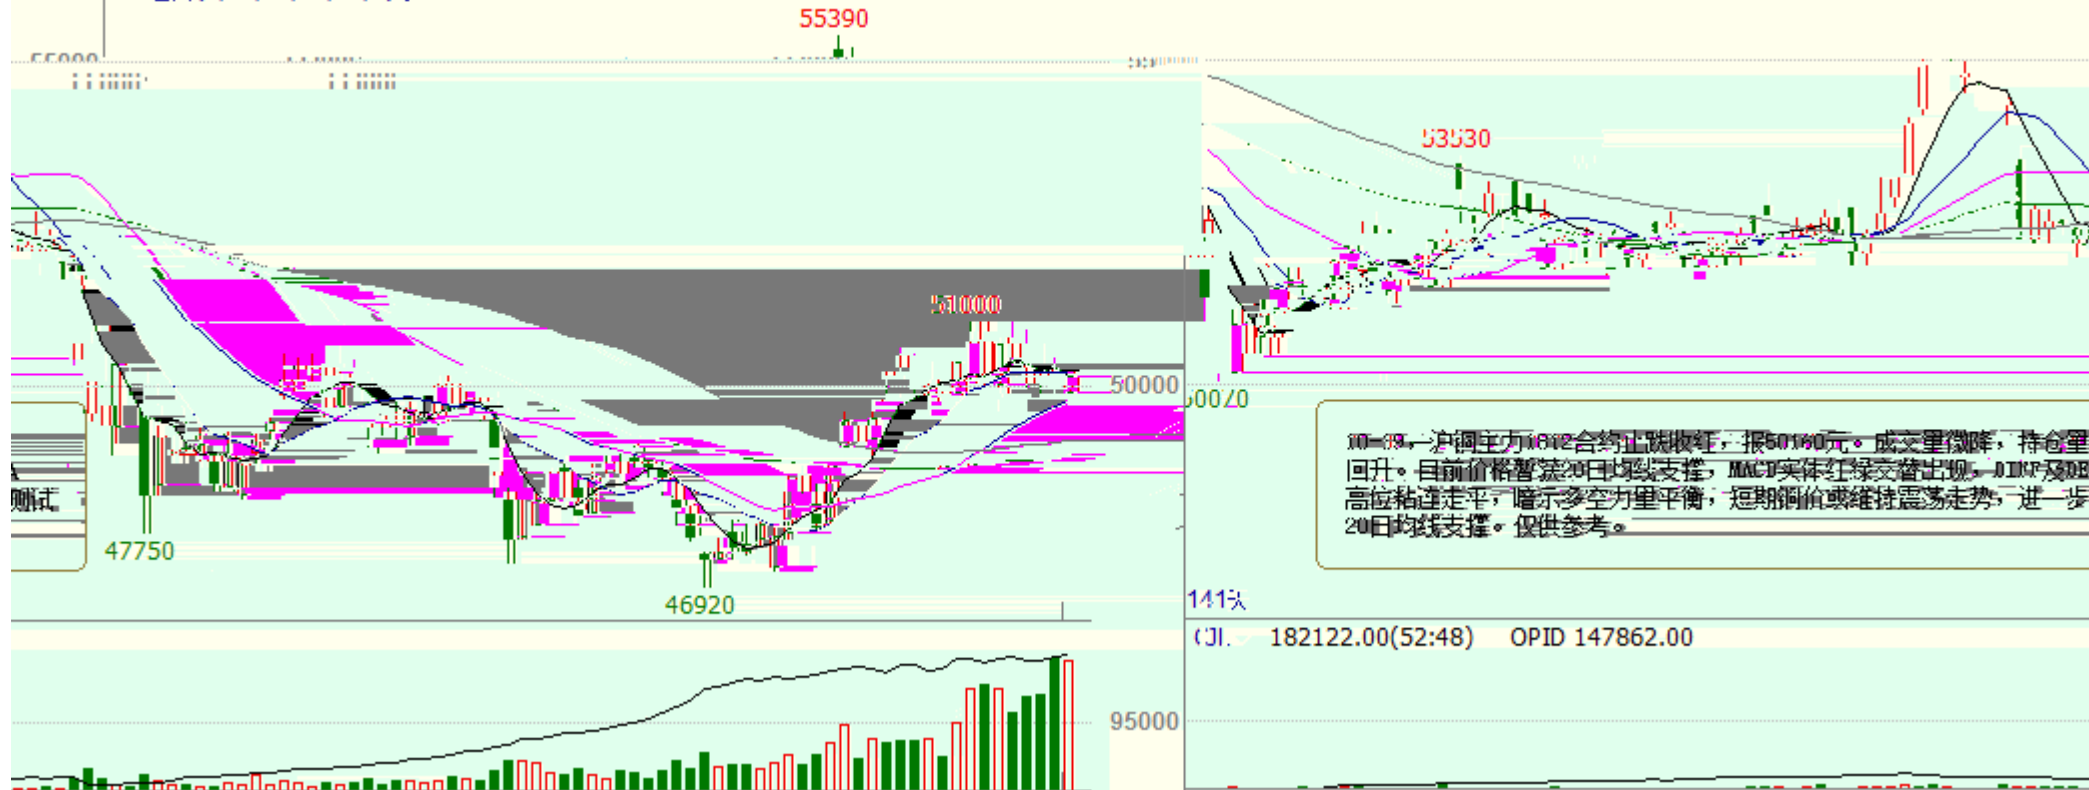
55390

55000

53530

51000

50000

50070

47750

46920

10-30，沪铜主力1612合约上涨收红，报50160元。成交量微降，持仓量回升。目前价格暂落20日均线支撑，MACD实体红绿交替出现，DIFF及DEA高位粘连走平，暗示多空力量平衡，短期铜价或维持震荡走势，进一步20日均线支撑。仅供参考。

测试

141手

CJL 182122.00(52:48) OPID 147862.00

95000